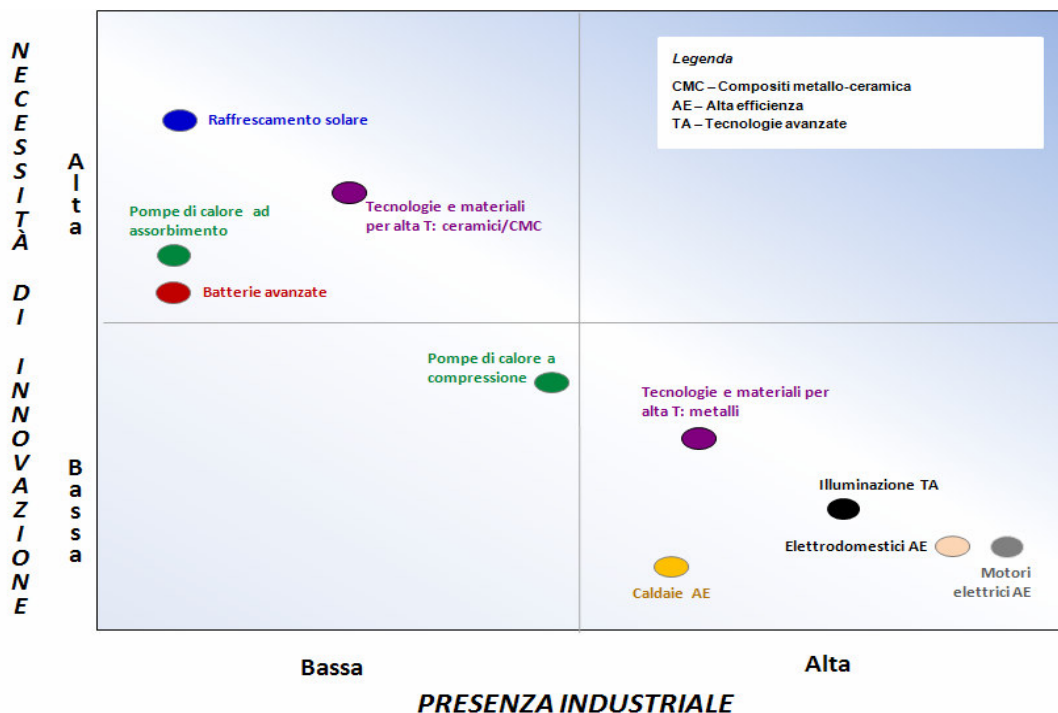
NECESSITÀ DI INNOVAZIONE

Alta

Bassa

Legenda
CMC – Compositi metallo-ceramica
AE – Alta efficienza
TA – Tecnologie avanzate

Raffrescamento solare

Tecnologie e materiali per alta T: ceramici/CMC

Pompe di calore ad assorbimento

Batterie avanzate

Pompe di calore a compressione

Tecnologie e materiali per alta T: metalli

Illuminazione TA

Elettrodomestici AE

Motori elettrici AE

Caldaie AE

Bassa

Alta

PRESENZA INDUSTRIALE